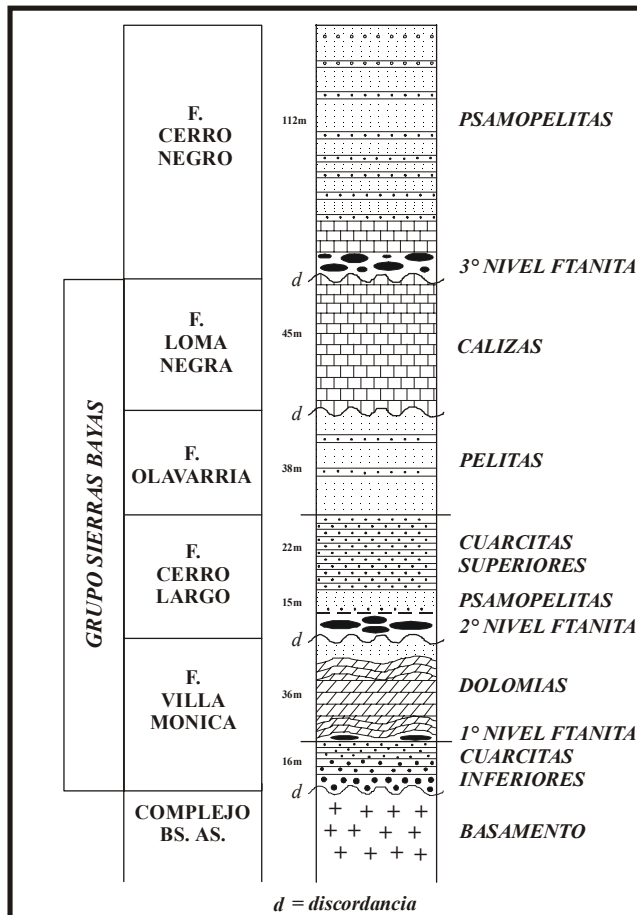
GRUPO SIERRAS BAYAS

F. CERRO NEGRO

F. LOMA NEGRA

F. OLAVARRIA

F. CERRO LARGO

F. VILLA MONICA

COMPLEJO BS. AS.

112m

45m

38m

22m

15m

36m

16m

d

d

d

d

PSAMOPELITAS

3° NIVEL FTANITA

CALIZAS

PELITAS

CUARCITAS SUPERIORES

PSAMOPELITAS

2° NIVEL FTANITA

DOLOMIAS

1° NIVEL FTANITA

CUARCITAS INFERIORES

BASAMENTO

d = discordancia